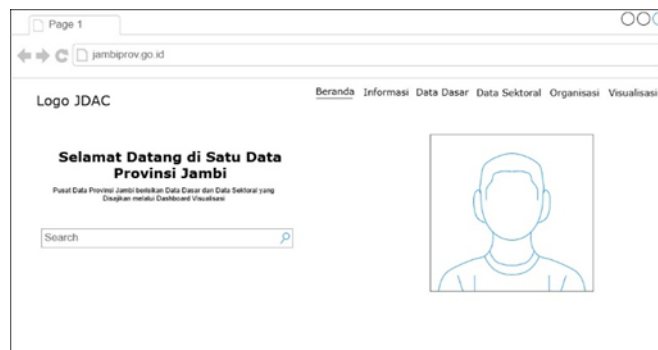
Page 1

jambiprov.go.id

Logo JDAC

Beranda Informasi Data Dasar Data Sektoral Organisasi Visualisasi

Selamat Datang di Satu Data Provinsi Jambi

Pusat Data Provinsi Jambi berisikan Data Dasar dan Data Sektoral yang Disajikan melalui Dashboard Visualisasi

Search